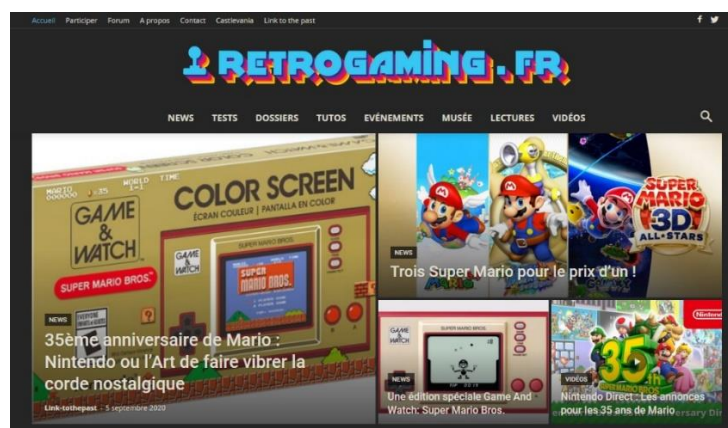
Accueil Participer Forum A propos Contact Castlevania Link to the past

f

1 RETROGAMING.FR

NEWS TESTS DOSSIERS TUTOS EVÉNEMENTS MUSÉE LECTURES VIDÉOS

MARIO 000000 ×35 WORLD 1-1 TIME

COLOR SCREEN
ÉCRAN COULEUR | PANTALLA EN COLOR

GAME & WATCH

SUPER MARIO BROS.

NEWS

35ème anniversaire de Mario : Nintendo ou l'Art de faire vibrer la corde nostalgique

Link-tothepast - 5 septembre 2020

SUPER MARIO 3D ALL-STARS

NEWS

Trois Super Mario pour le prix d'un !

GAME & WATCH

SUPER MARIO BROS.

NEWS

Une édition spéciale Game And Watch: Super Mario Bros.

Nintendo

35th

VIDÉOS

Nintendo Direct : Les annonces pour les 35 ans de Mario